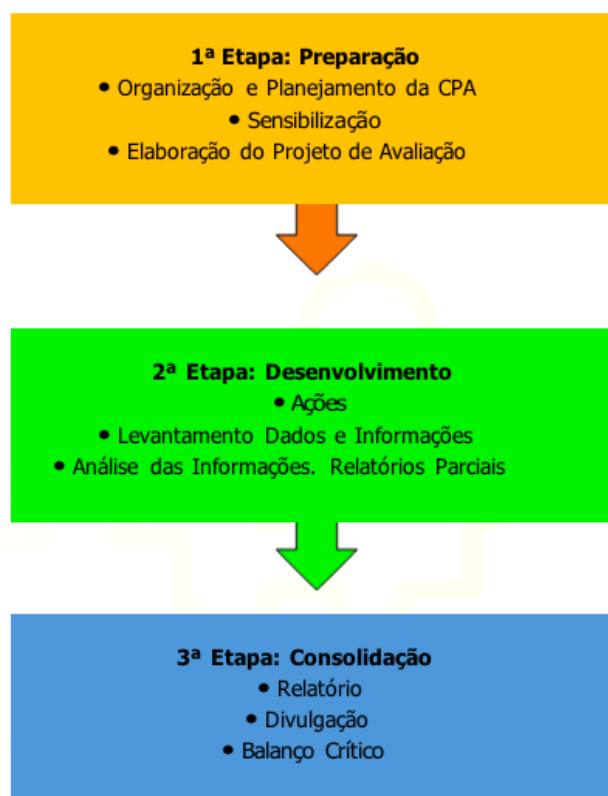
1ª Etapa: Preparação
• Organização e Planejamento da CPA
• Sensibilização
• Elaboração do Projeto de Avaliação

2ª Etapa: Desenvolvimento
• Ações
• Levantamento Dados e Informações
• Análise das Informações. Relatórios Parciais

3ª Etapa: Consolidação
• Relatório
• Divulgação
• Balanço Crítico